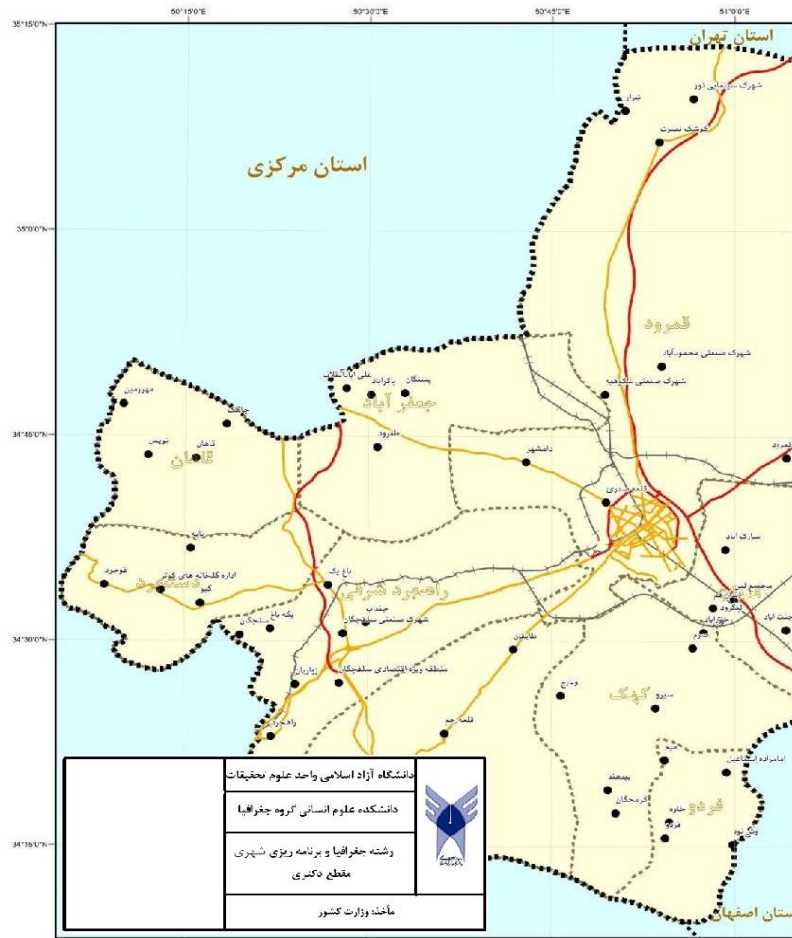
50°15'0"E
50°30'0"E
50°45'0"E
51°0'0"E
35°15'0"N
35°0'0"N
34°45'0"N
34°30'0"N
34°15'0"N

استان تهران
استان مرکزی
شهرک سازمانی دور
تیزاب
کوشک نصرت
قمرود
شهرک صنعتی محمودآباد
شهرک صنعتی شکوهیه
علی آباد
بقرآباد
پسنگان
جعفرآباد
مهرزمین
جاسب
نویس
دستجرد
کهک
سلفچگان
خلجستان
دامشهر
قم
ساری آباد
سیرو
وسفونجرد
کهک
فردو
قلعه چم
اداره کلخانه های کویر
کهک
باغ یک
شهرک صنعتی سلفچگان
منطقه ویژه اقتصادی سلفچگان
طایقان
جنت آباد
امامزاده اسماعیل
استان اصفهان

دانشگاه آزاد اسلامی واحد علوم تحقیقات
دانشکده علوم انسانی گروه جغرافیا
رشته جغرافیا و برنامه ریزی شهری
مقطع دکتری
مأخذ: وزارت کشور